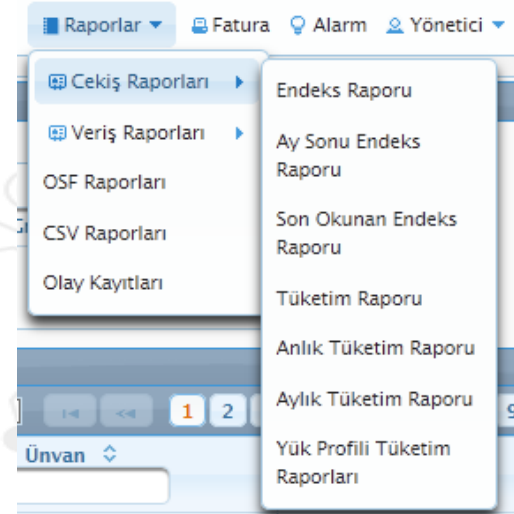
Raporlar ▾ Fatura Alarm Yönetici ▾

Cekiş Raporları ▸
Veriş Raporları ▸
OSF Raporları
CSV Raporları
Olay Kayıtları

Endeks Raporu
Ay Sonu Endeks Raporu
Son Okunan Endeks Raporu
Tüketim Raporu
Anlık Tüketim Raporu
Aylık Tüketim Raporu
Yük Profili Tüketim Raporları

1 2 9

Ünvan